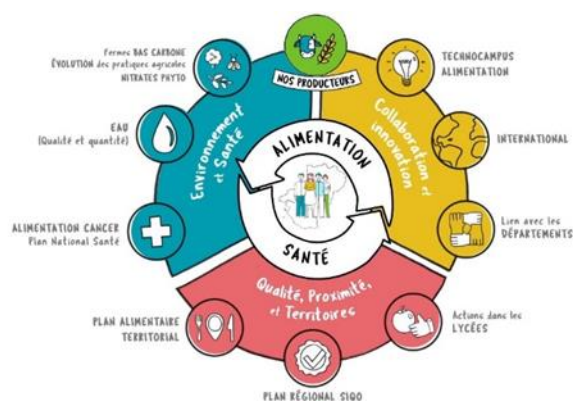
Fermes BAS CARBONE
ÉVOLUTION des pratiques agricoles
NITRATES PHYTO

NOS PRODUCTEURS

TECHNOCAMPUS
ALIMENTATION

EAU
(Qualité et quantité)

Environnement et Santé

ALIMENTATION

Collaboration et innovation

INTERNATIONAL

SANTÉ

ALIMENTATION CANCER
Plan National Santé

Lien avec les
DÉPARTEMENTS

Qualité, Proximité, et Territoires

PLAN ALIMENTAIRE
TERRITORIAL

Actions dans les
LYCÉES

PLAN RÉGIONAL SIQO